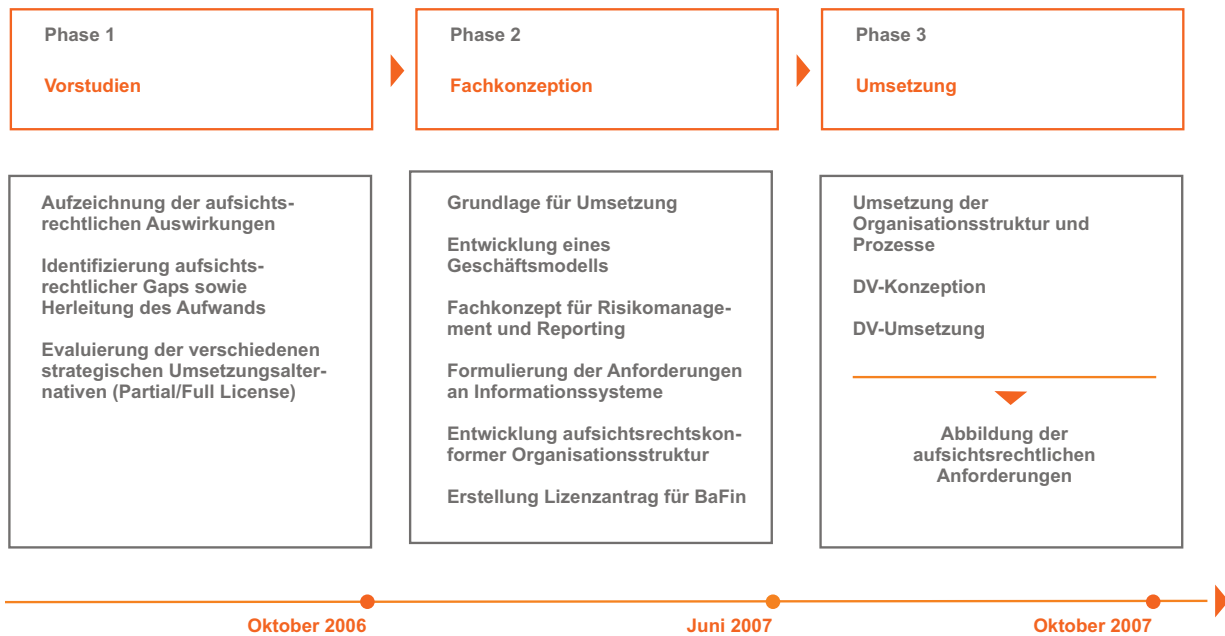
Phase 1

Vorstudien

Phase 2

Fachkonzeption

Phase 3

Umsetzung

Aufzeichnung der aufsichtsrechtlichen Auswirkungen

Identifizierung aufsichtsrechtlicher Gaps sowie Herleitung des Aufwands

Evaluierung der verschiedenen strategischen Umsetzungsalternativen (Partial/Full License)

Grundlage für Umsetzung

Entwicklung eines Geschäftsmodells

Fachkonzept für Risikomanagement und Reporting

Formulierung der Anforderungen an Informationssysteme

Entwicklung aufsichtsrechtskonformer Organisationsstruktur

Erstellung Lizenzantrag für BaFin

Umsetzung der Organisationsstruktur und Prozesse

DV-Konzeption

DV-Umsetzung

Abbildung der aufsichtsrechtlichen Anforderungen

Oktober 2006

Juni 2007

Oktober 2007